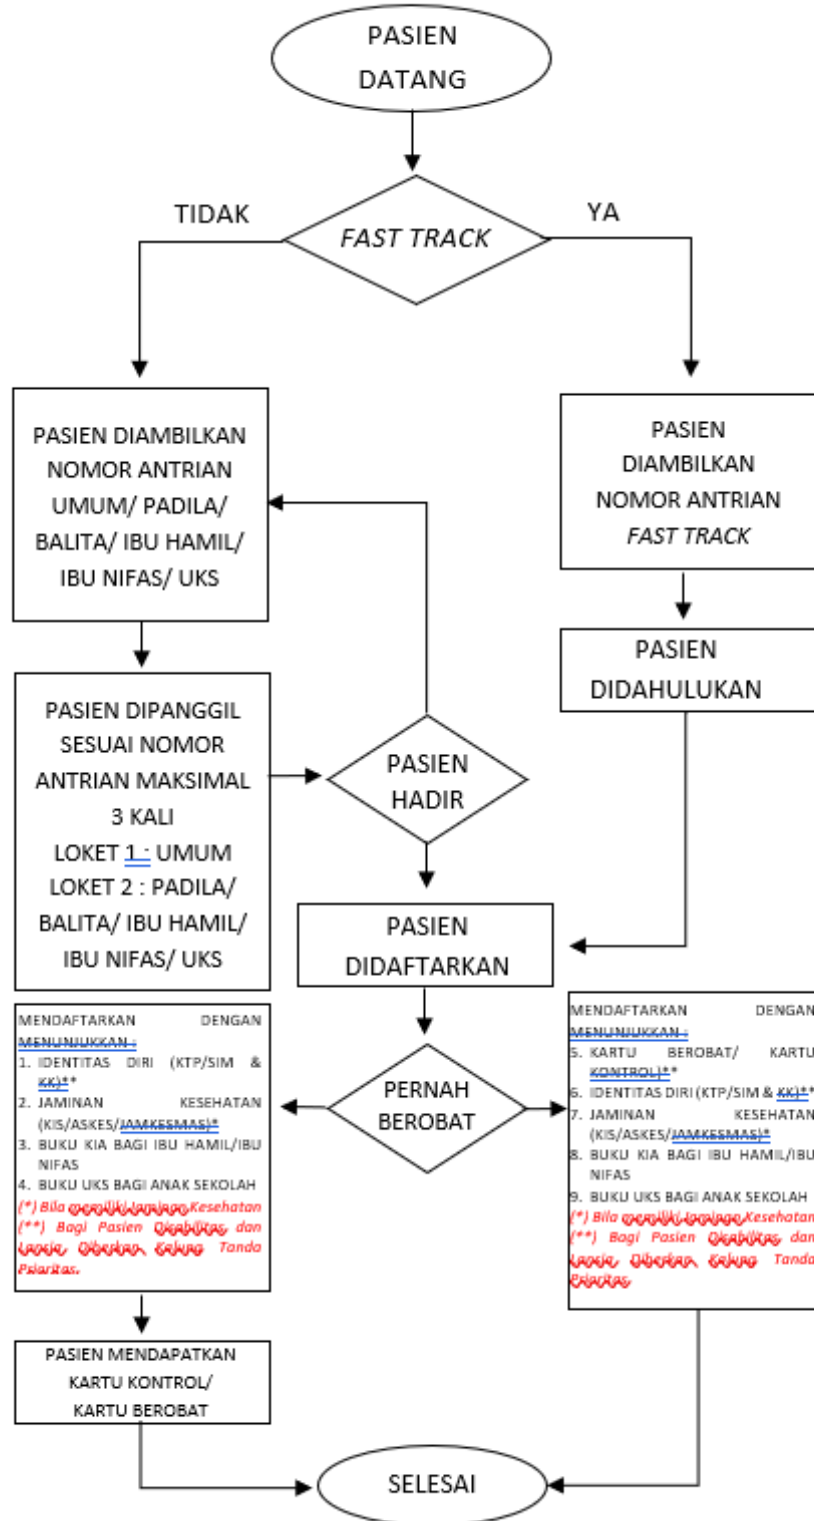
PASIEN DATANG

TIDAK

FAST TRACK

YA

PASIEN DIAMBILKAN NOMOR ANTRIAN UMUM/ PADILA/ BALITA/ IBU HAMIL/ IBU NIFAS/ UKS

PASIEN DIAMBILKAN NOMOR ANTRIAN FAST TRACK

PASIEN DIDAHULUKAN

PASIEN DIPANGGIL SESUAI NOMOR ANTRIAN MAKSIMAL 3 KALI
LOKET 1 : UMUM
LOKET 2 : PADILA/ BALITA/ IBU HAMIL/ IBU NIFAS/ UKS

PASIEN HADIR

PASIEN DIDAFTARKAN

MENDAFTARKAN DENGAN MENUNJUKKAN :
1. IDENTITAS DIRI (KTP/SIM & KK)**
2. JAMINAN KESEHATAN (KIS/ASKES/JAMKESMAS)*
3. BUKU KIA BAGI IBU HAMIL/IBU NIFAS
4. BUKU UKS BAGI ANAK SEKOLAH
(*) Bila memiliki Jaminan Kesehatan
(**) Bagi Pasien Disabilitas dan Lansia Diberikan Kalung Tanda Prioritas.

PERNAH BEROBAT

MENDAFTARKAN DENGAN MENUNJUKKAN :
5. KARTU BEROBAT/ KARTU KONTROL)**
6. IDENTITAS DIRI (KTP/SIM & KK)**
7. JAMINAN KESEHATAN (KIS/ASKES/JAMKESMAS)*
8. BUKU KIA BAGI IBU HAMIL/IBU NIFAS
9. BUKU UKS BAGI ANAK SEKOLAH
(*) Bila memiliki Jaminan Kesehatan
(**) Bagi Pasien Disabilitas dan Lansia Diberikan Kalung Tanda Prioritas

PASIEN MENDAPATKAN KARTU KONTROL/ KARTU BEROBAT

SELESAI